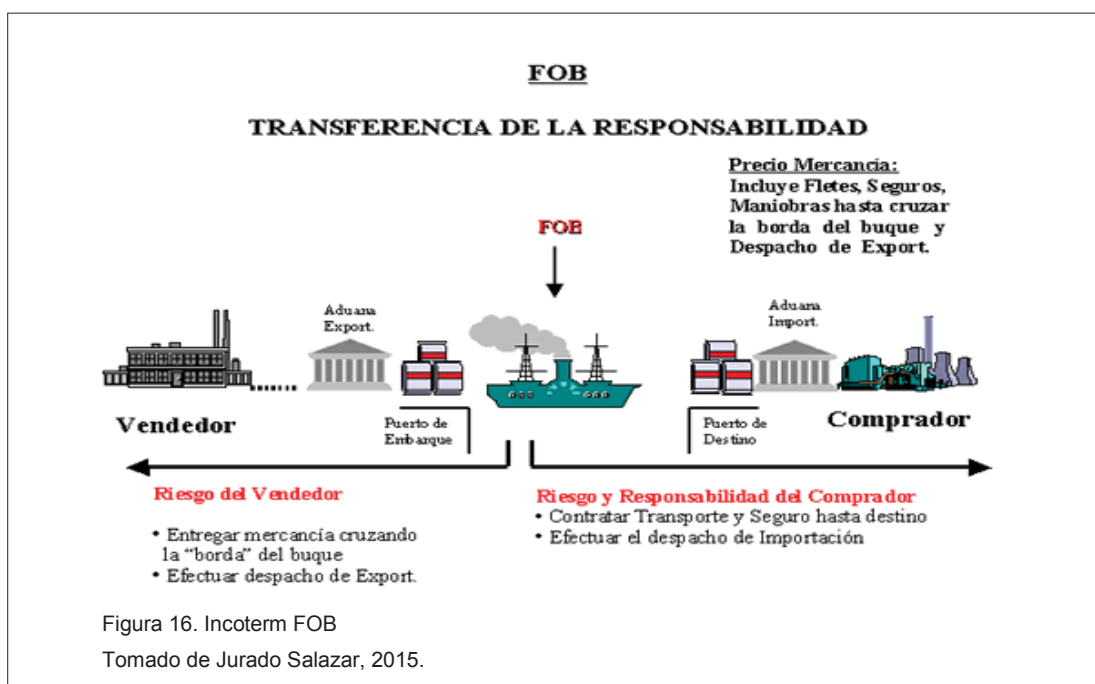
FOB

TRANSFERENCIA DE LA RESPONSABILIDAD

Precio Mercancia:
Incluye Fletes, Seguros, Maniobras hasta cruzar la borda del buque y Despacho de Export.

FOB

Aduana Export.

Aduana Import.

Vendedor

Puerto de Embarque

Puerto de Destino

Comprador

Riesgo del Vendedor

• Entregar mercancía cruzando la "borda" del buque
• Efectuar despacho de Export.

Riesgo y Responsabilidad del Comprador
• Contratar Transporte y Seguro hasta destino
• Efectuar el despacho de Importación

Figura 16. Incoterm FOB
Tomado de Jurado Salazar, 2015.